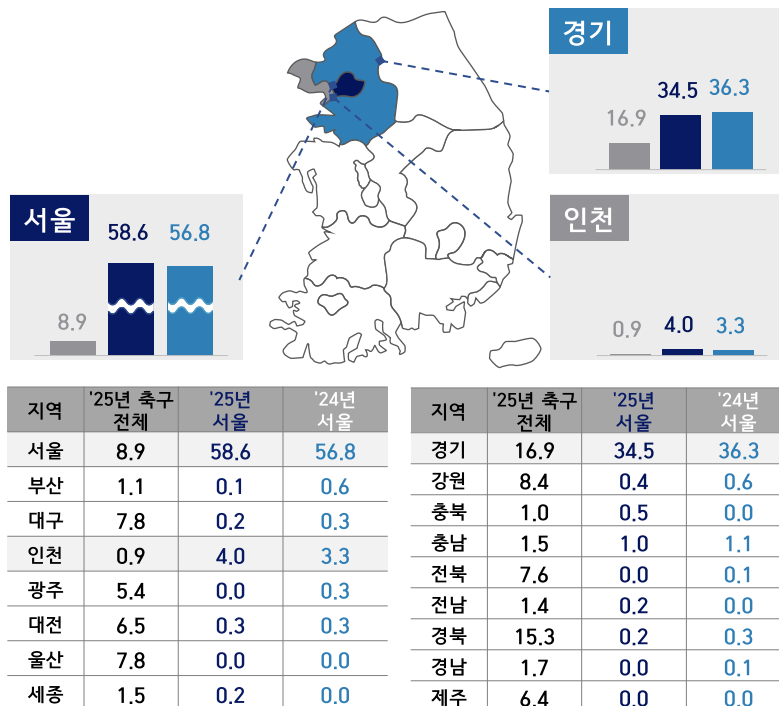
경기

16.9 34.5 36.3

서울

58.6 56.8

8.9

인천

0.9 4.0 3.3

| 지역 | '25년 축구 전체 | '25년 서울 | '24년 서울 |
|---|---|---|---|
| 서울 | 8.9 | 58.6 | 56.8 |
| 부산 | 1.1 | 0.1 | 0.6 |
| 대구 | 7.8 | 0.2 | 0.3 |
| 인천 | 0.9 | 4.0 | 3.3 |
| 광주 | 5.4 | 0.0 | 0.3 |
| 대전 | 6.5 | 0.3 | 0.3 |
| 울산 | 7.8 | 0.0 | 0.0 |
| 세종 | 1.5 | 0.2 | 0.0 |

| 지역 | '25년 축구 전체 | '25년 서울 | '24년 서울 |
|---|---|---|---|
| 경기 | 16.9 | 34.5 | 36.3 |
| 강원 | 8.4 | 0.4 | 0.6 |
| 충북 | 1.0 | 0.5 | 0.0 |
| 충남 | 1.5 | 1.0 | 1.1 |
| 전북 | 7.6 | 0.0 | 0.1 |
| 전남 | 1.4 | 0.2 | 0.0 |
| 경북 | 15.3 | 0.2 | 0.3 |
| 경남 | 1.7 | 0.0 | 0.1 |
| 제주 | 6.4 | 0.0 | 0.0 |